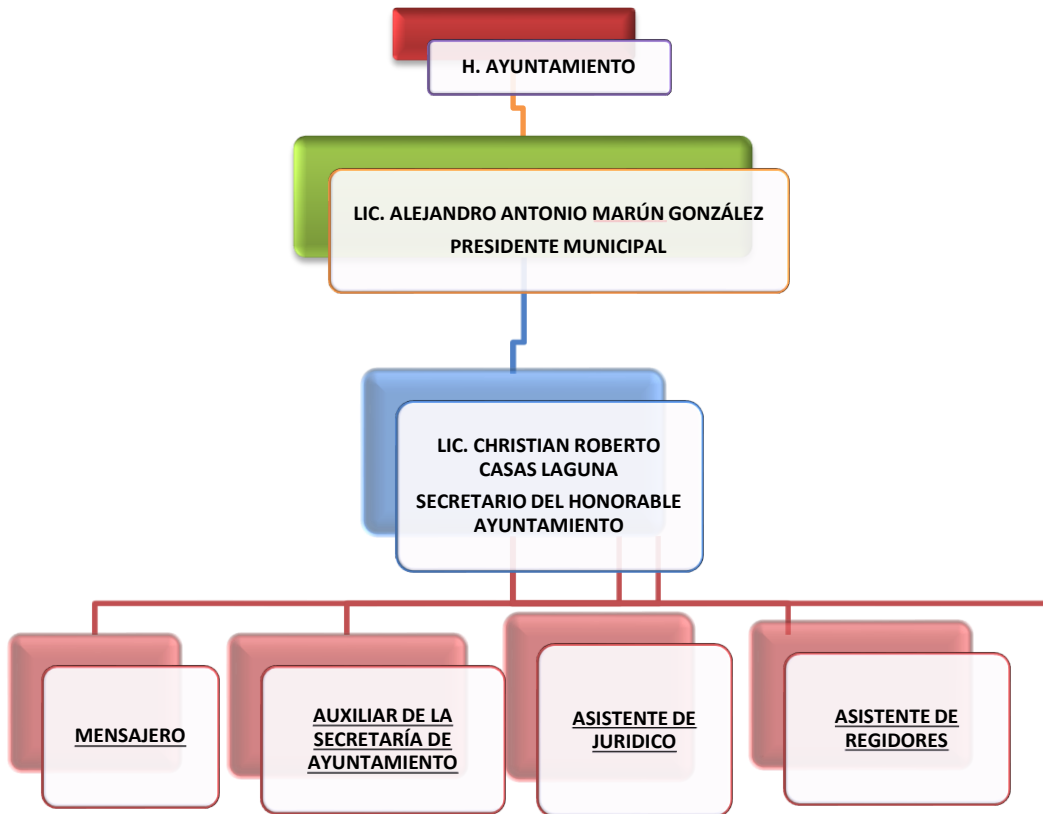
H. AYUNTAMIENTO

LIC. ALEJANDRO ANTONIO MARÚN GONZÁLEZ
PRESIDENTE MUNICIPAL

LIC. CHRISTIAN ROBERTO CASAS LAGUNA
SECRETARIO DEL HONORABLE AYUNTAMIENTO

MENSAJERO

AUXILIAR DE LA SECRETARÍA DE AYUNTAMIENTO

ASISTENTE DE JURIDICO

ASISTENTE DE REGIDORES